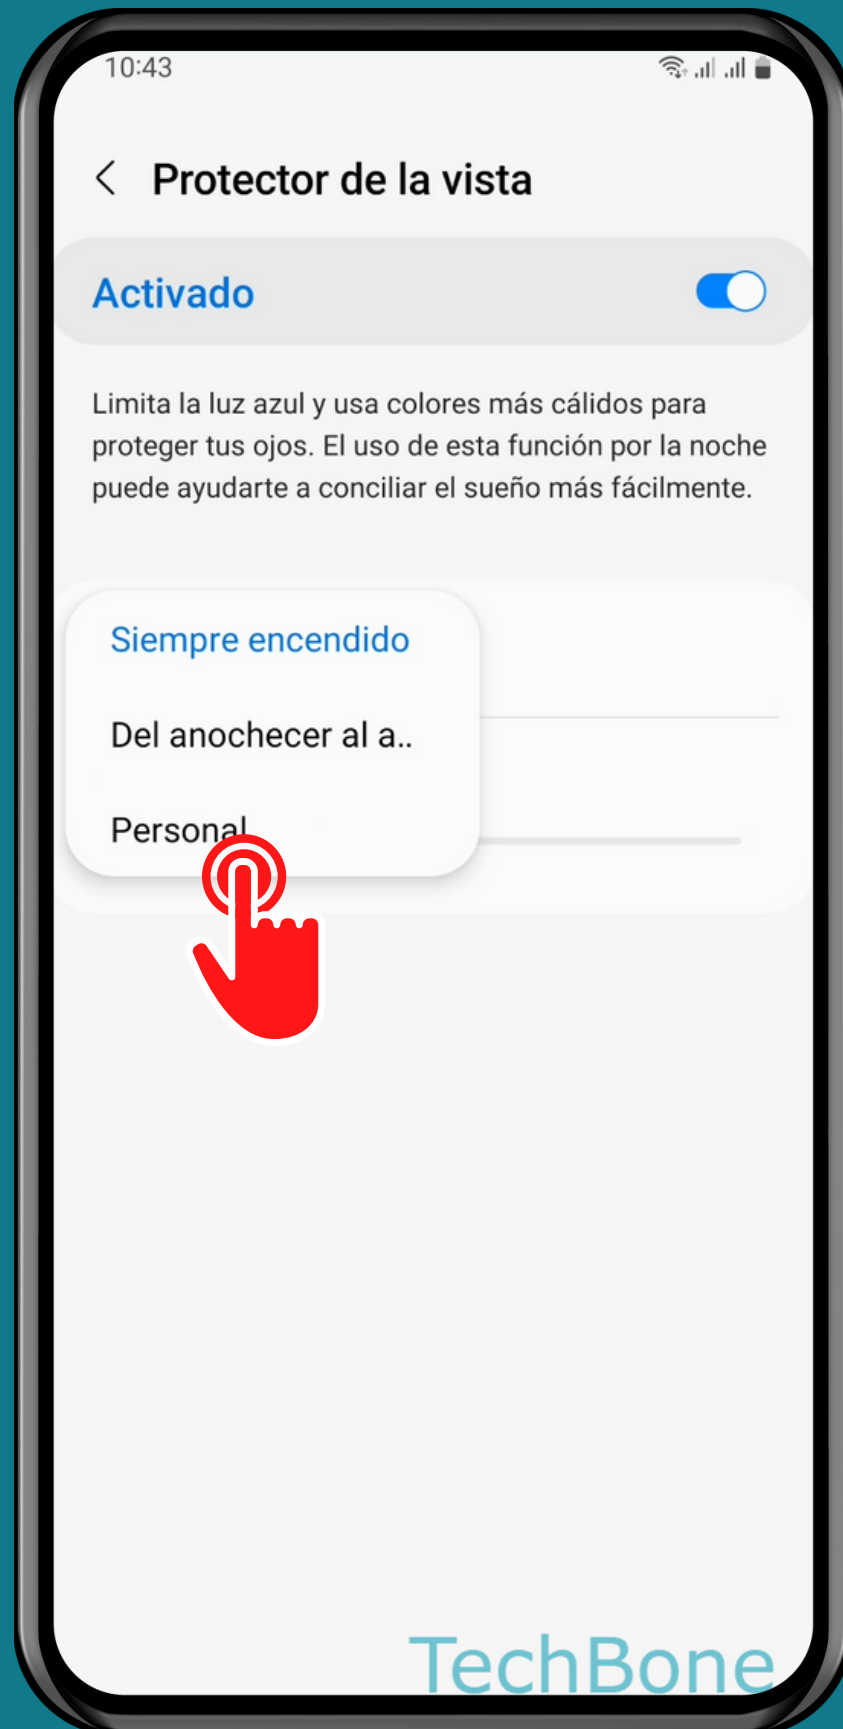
10:43

Protector de la vista

Activado

Limita la luz azul y usa colores más cálidos para proteger tus ojos. El uso de esta función por la noche puede ayudarte a conciliar el sueño más fácilmente.

Siempre encendido

Del anochecer al a..

Personal

TechBone